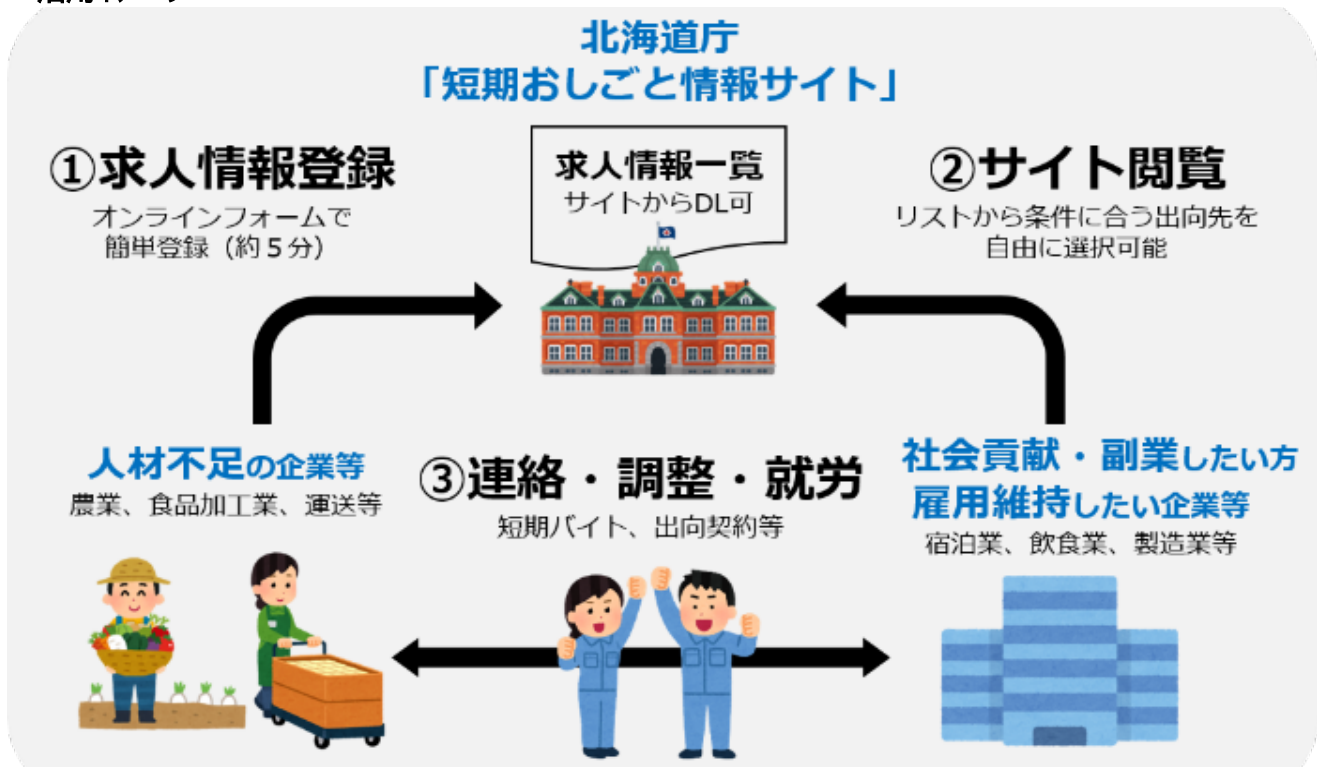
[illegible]

北海道庁
「短期おしごと情報サイト」

①求人情報登録
オンラインフォームで
簡単登録（約５分）

求人情報一覧
サイトからDL可

②サイト閲覧
リストから条件に合う出向先を
自由に選択可能

人材不足の企業等
農業、食品加工業、運送等

③連絡・調整・就労
短期バイト、出向契約等

社会貢献・副業したい方
雇用維持したい企業等
宿泊業、飲食業、製造業等